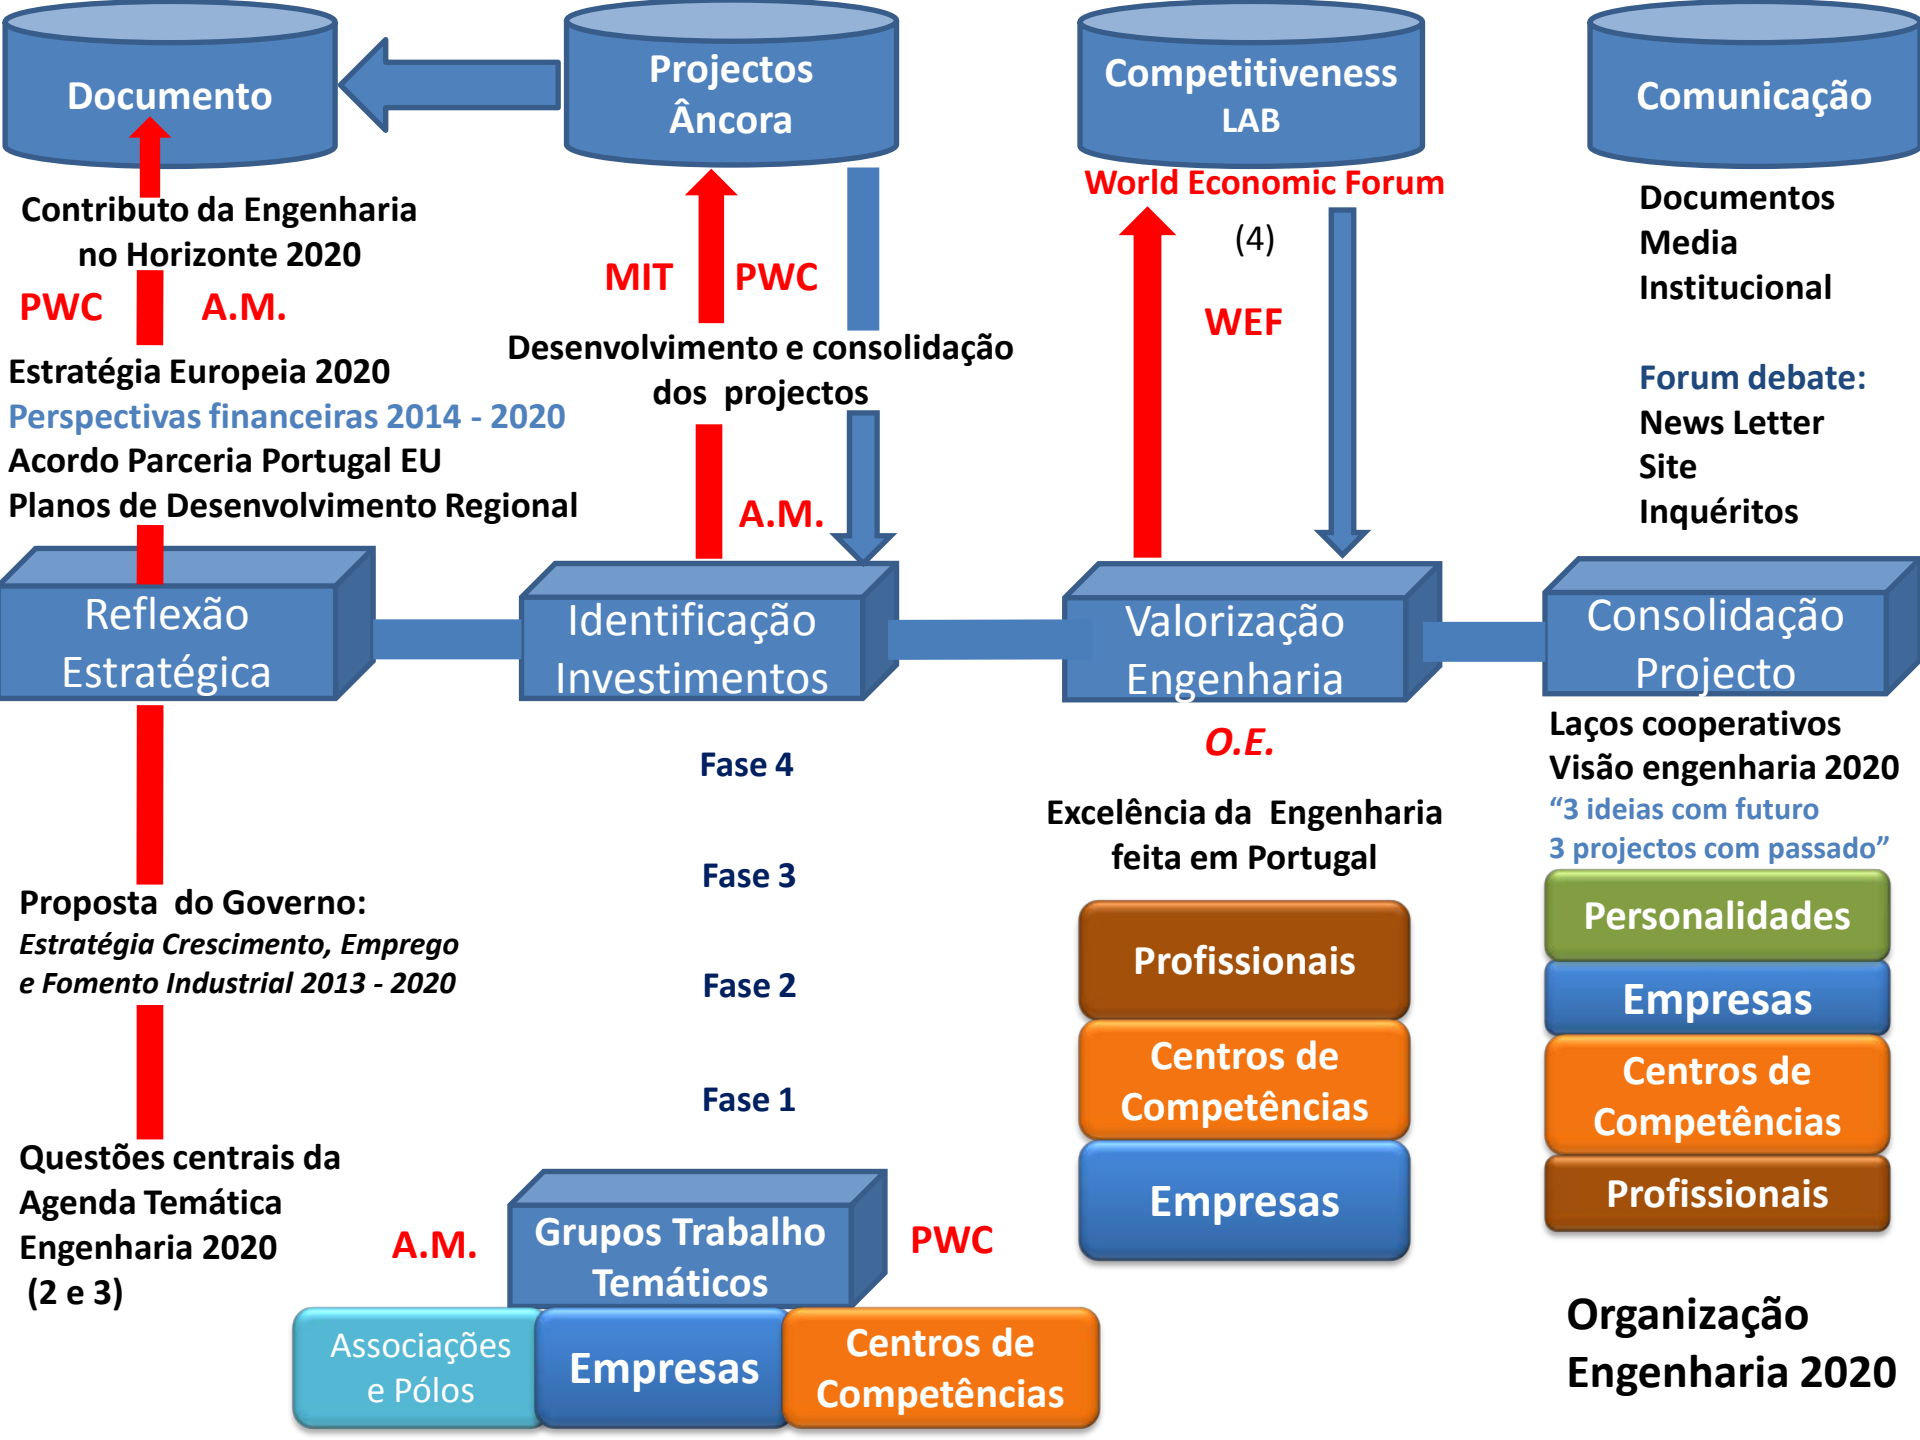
Documento

Projectos Âncora

Competitiveness LAB

Comunicação

World Economic Forum

(4)

WEF

Documentos
Media
Institucional

Contributo da Engenharia no Horizonte 2020

PWC A.M.

MIT PWC

Desenvolvimento e consolidação dos projectos

Estratégia Europeia 2020
Perspectivas financeiras 2014 - 2020
Acordo Parceria Portugal EU
Planos de Desenvolvimento Regional

A.M.

Forum debate:
News Letter
Site
Inquéritos

Reflexão Estratégica

Identificação Investimentos

Valorização Engenharia

Consolidação Projecto

O.E.

Laços cooperativos
Visão engenharia 2020
"3 ideias com futuro
3 projectos com passado"

Fase 4

Fase 3

Fase 2

Fase 1

Excelência da Engenharia feita em Portugal

Proposta do Governo:
*Estratégia Crescimento, Emprego e Fomento Industrial 2013 - 2020*

Profissionais

Centros de Competências

Empresas

Personalidades

Empresas

Centros de Competências

Profissionais

Questões centrais da Agenda Temática Engenharia 2020
(2 e 3)

A.M.

Grupos Trabalho Temáticos

PWC

Associações e Pólos

Empresas

Centros de Competências

Organização Engenharia 2020